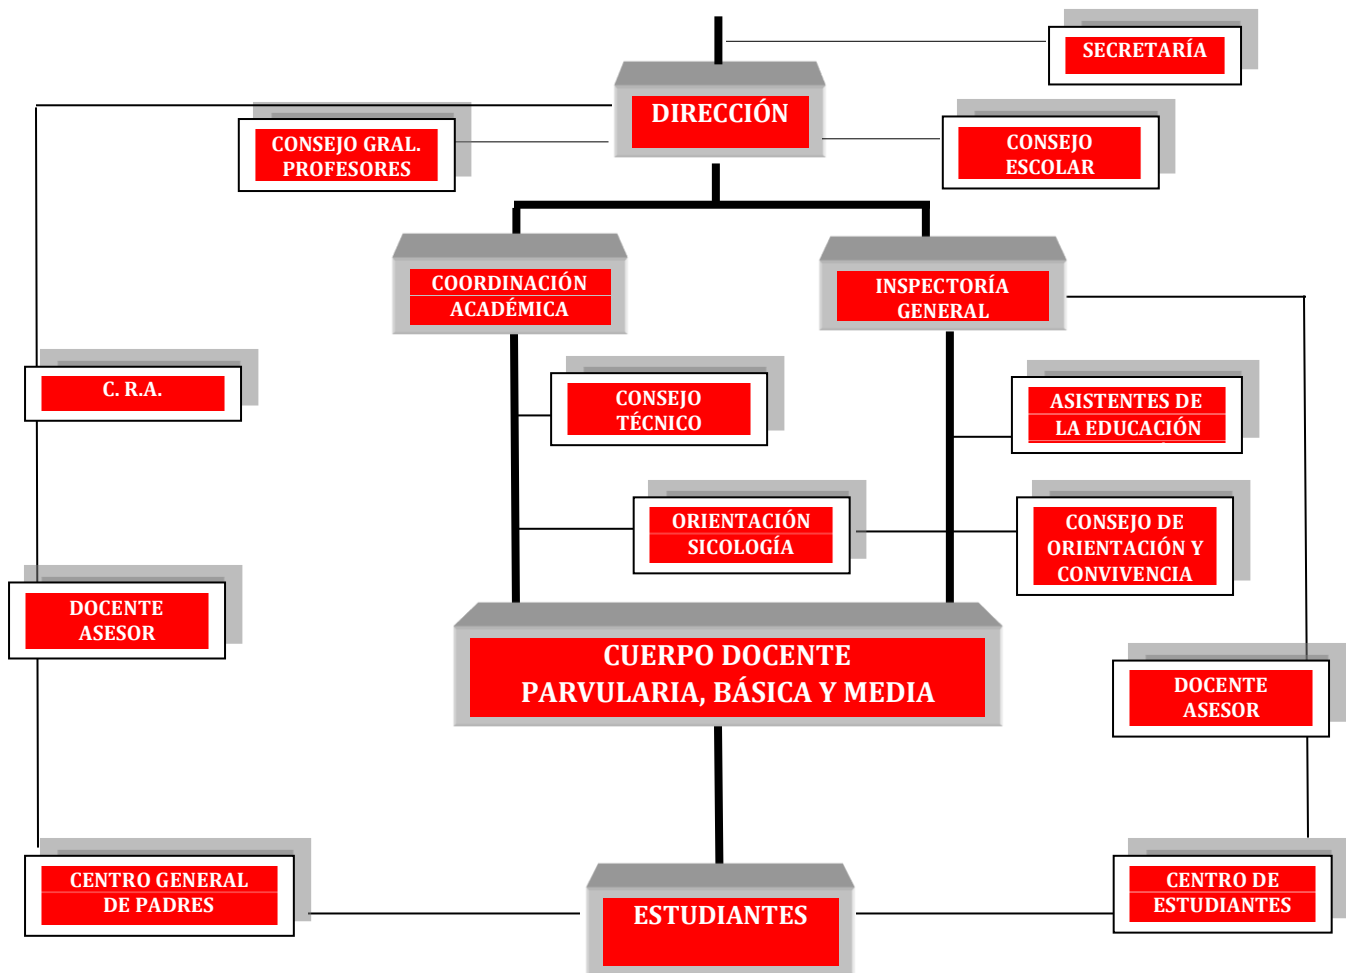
SECRETARÍA

DIRECCIÓN

CONSEJO GRAL. PROFESORES

CONSEJO ESCOLAR

COORDINACIÓN ACADÉMICA

INSPECTORÍA GENERAL

C. R.A.

CONSEJO TÉCNICO

ASISTENTES DE LA EDUCACIÓN

ORIENTACIÓN SICOLOGÍA

CONSEJO DE ORIENTACIÓN Y CONVIVENCIA

DOCENTE ASESOR

CUERPO DOCENTE PARVULARIA, BÁSICA Y MEDIA

DOCENTE ASESOR

CENTRO GENERAL DE PADRES

ESTUDIANTES

CENTRO DE ESTUDIANTES